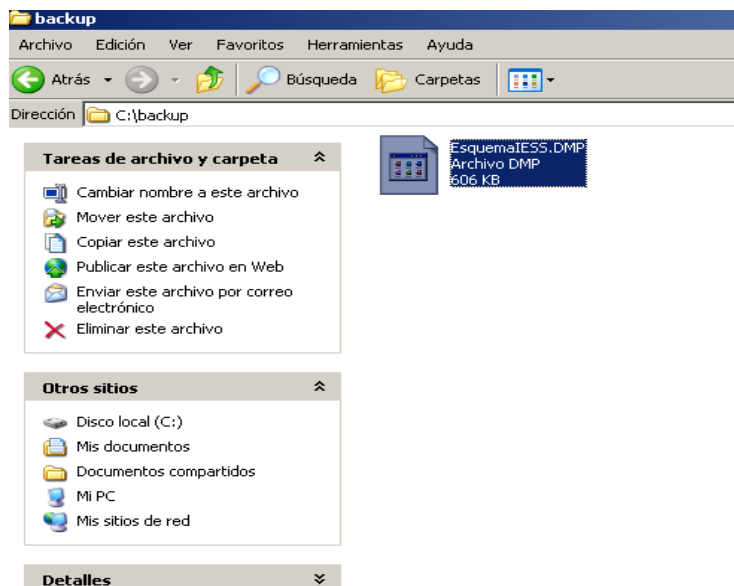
backup

Archivo Edición Ver Favoritos Herramientas Ayuda

Atrás Búsqueda Carpetas

Dirección C:\backup

Tareas de archivo y carpeta

Cambiar nombre a este archivo
Mover este archivo
Copiar este archivo
Publicar este archivo en Web
Enviar este archivo por correo electrónico
Eliminar este archivo

Otros sitios

Disco local (C:)
Mis documentos
Documentos compartidos
Mi PC
Mis sitios de red

Detalles

EsquemaIESS.DMP
Archivo DMP
606 KB